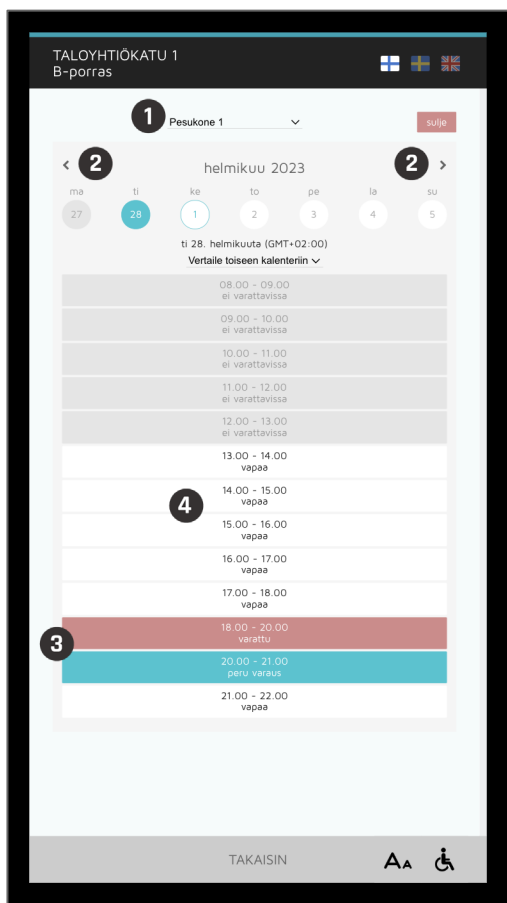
TALOYHTIÖKATU 1
B-porras

1 Pesukone 1

sulje

2 helmikuu 2023 2

ma 27
ti 28
ke 1
to 2
pe 3
la 4
su 5

ti 28. helmikuuta (GMT+02:00)
Vertaile toiseen kalenteriin

08.00 - 09.00
ei varattavissa

09.00 - 10.00
ei varattavissa

10.00 - 11.00
ei varattavissa

11.00 - 12.00
ei varattavissa

12.00 - 13.00
ei varattavissa

13.00 - 14.00
vapaa

14.00 - 15.00
vapaa

4

15.00 - 16.00
vapaa

16.00 - 17.00
vapaa

17.00 - 18.00
vapaa

3

18.00 - 20.00
varattu

20.00 - 21.00
peru varaus

21.00 - 22.00
vapaa

TAKAISIN

AA